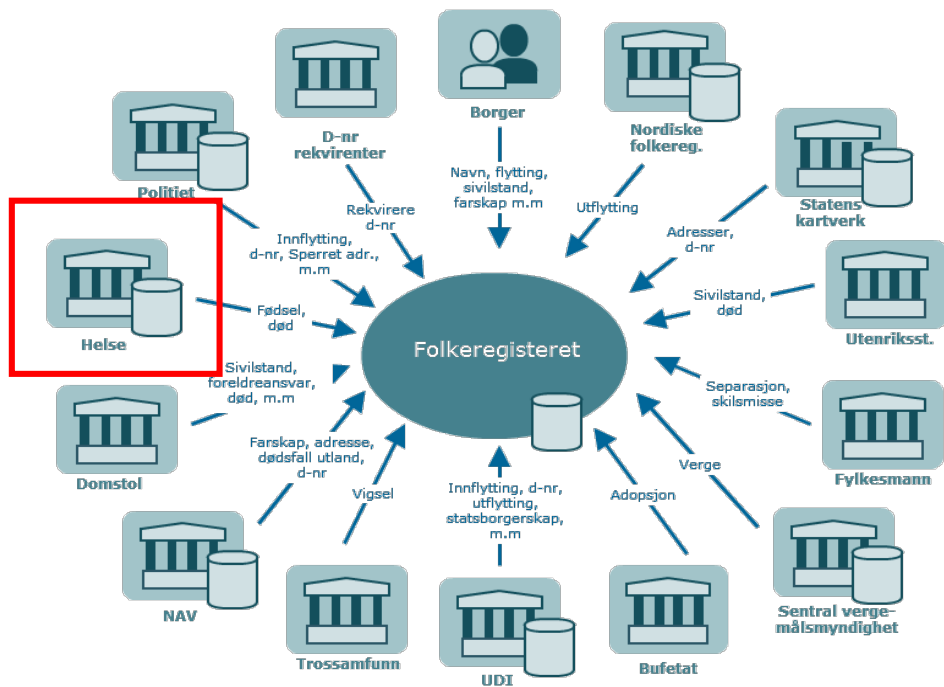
Borger

Navn, flytting, sivilstand, farskap m.m

D-nr rekvirenter

Rekvirere d-nr

Nordiske folkereg.

Utflytting

Politiet

Innflytting, d-nr, Sperret adr., m.m

Statens kartverk

Adresser, d-nr

Helse

Fødsel, død

Utenriksst.

Sivilstand, død

Folkeregisteret

Domstol

Sivilstand, foreldreansvar, død, m.m

Fylkesmann

Separasjon, skilsmisse

NAV

Farskap, adresse, dødsfall utland, d-nr

Vigsel

Trossamfunn

Innflytting, d-nr, utflytting, statsborgerskap, m.m

UDI

Adopsjon

Bufetat

Verge

Sentral vergemålsmyndighet